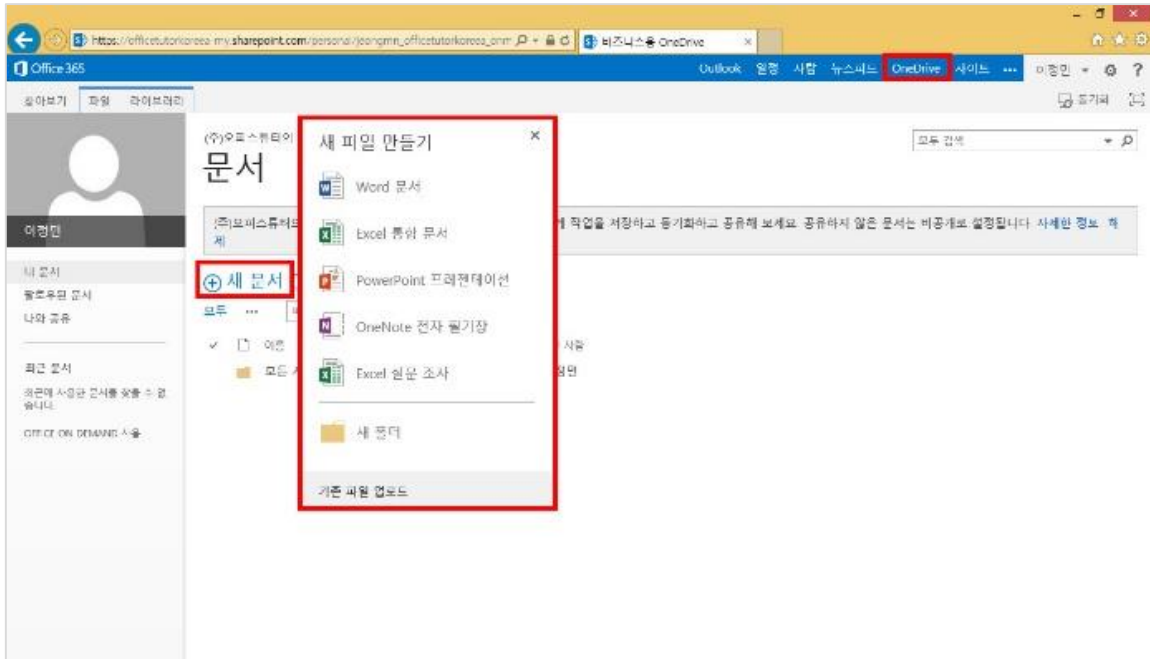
https://officetutorkorea-my.sharepoint.com/personal/jeongmin_officetutorkorea_onm
비즈니스용 OneDrive

Office 365
Outlook 일정 사람 뉴스피드 OneDrive 사이트 ··· 이정민 ?

찾아보기 파일 라이브러리
동기화

이정민

내 문서
팔로우된 문서
나와 공유

최근 문서
최근에 사용한 문서를 찾을 수 없습니다.

OFFICE ON DEMAND 사용

(주)오피스튜터의
문서

(주)오피스튜터의 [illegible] 에 작업을 저장하고 동기화하고 공유해 보세요. 공유하지 않은 문서는 비공개로 설정됩니다. 자세한 정보 해제

⊕ 새 문서
모두 ···
이름
사용
모든 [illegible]
정민

모두 검색

새 파일 만들기
Word 문서
Excel 통합 문서
PowerPoint 프레젠테이션
OneNote 전자 필기장
Excel 설문 조사
새 폴더
기존 파일 업로드